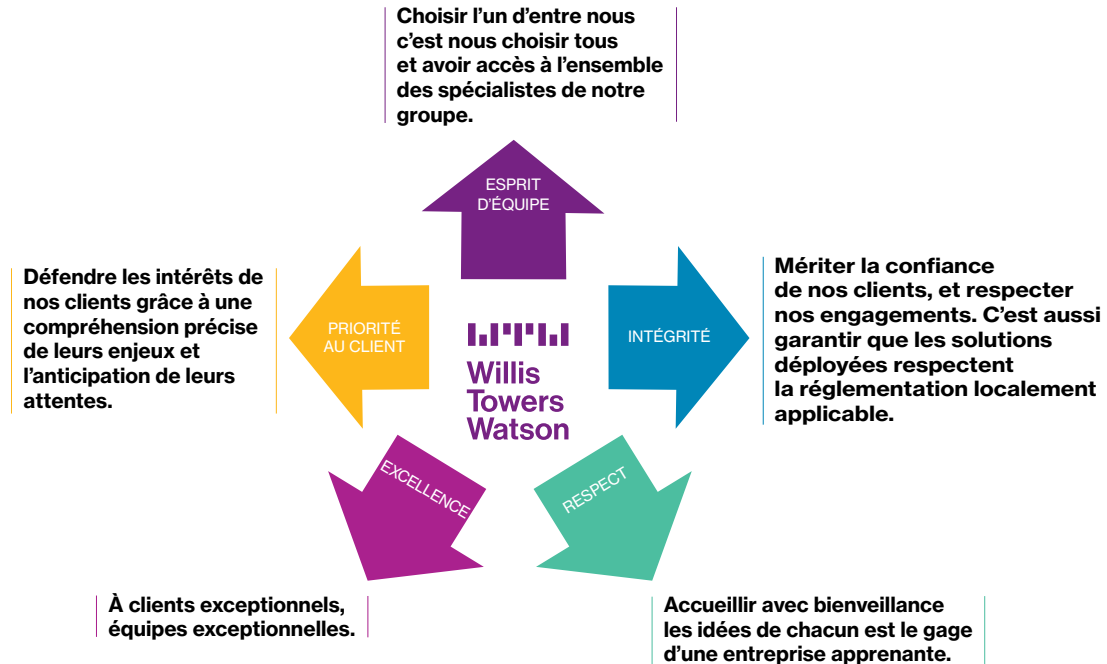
Choisir l'un d'entre nous c'est nous choisir tous et avoir accès à l'ensemble des spécialistes de notre groupe.

ESPRIT D'ÉQUIPE

Défendre les intérêts de nos clients grâce à une compréhension précise de leurs enjeux et l'anticipation de leurs attentes.

PRIORITÉ AU CLIENT

Willis Towers Watson

INTÉGRITÉ

Mériter la confiance de nos clients, et respecter nos engagements. C'est aussi garantir que les solutions déployées respectent la réglementation localement applicable.

EXCELLENCE

RESPECT

À clients exceptionnels, équipes exceptionnelles.

Accueillir avec bienveillance les idées de chacun est le gage d'une entreprise apprenante.